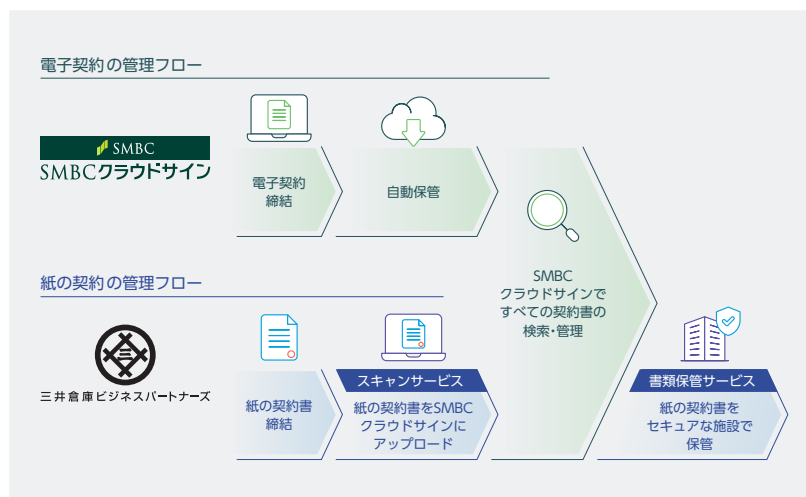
電子契約の管理フロー

SMBC
SMBCクラウドサイン

電子契約締結

自動保管

SMBC クラウドサインですべての契約書の検索・管理

紙の契約の管理フロー

三井倉庫ビジネスパートナーズ

紙の契約書締結

スキャンサービス

紙の契約書をSMBCクラウドサインにアップロード

書類保管サービス

紙の契約書をセキュアな施設で保管